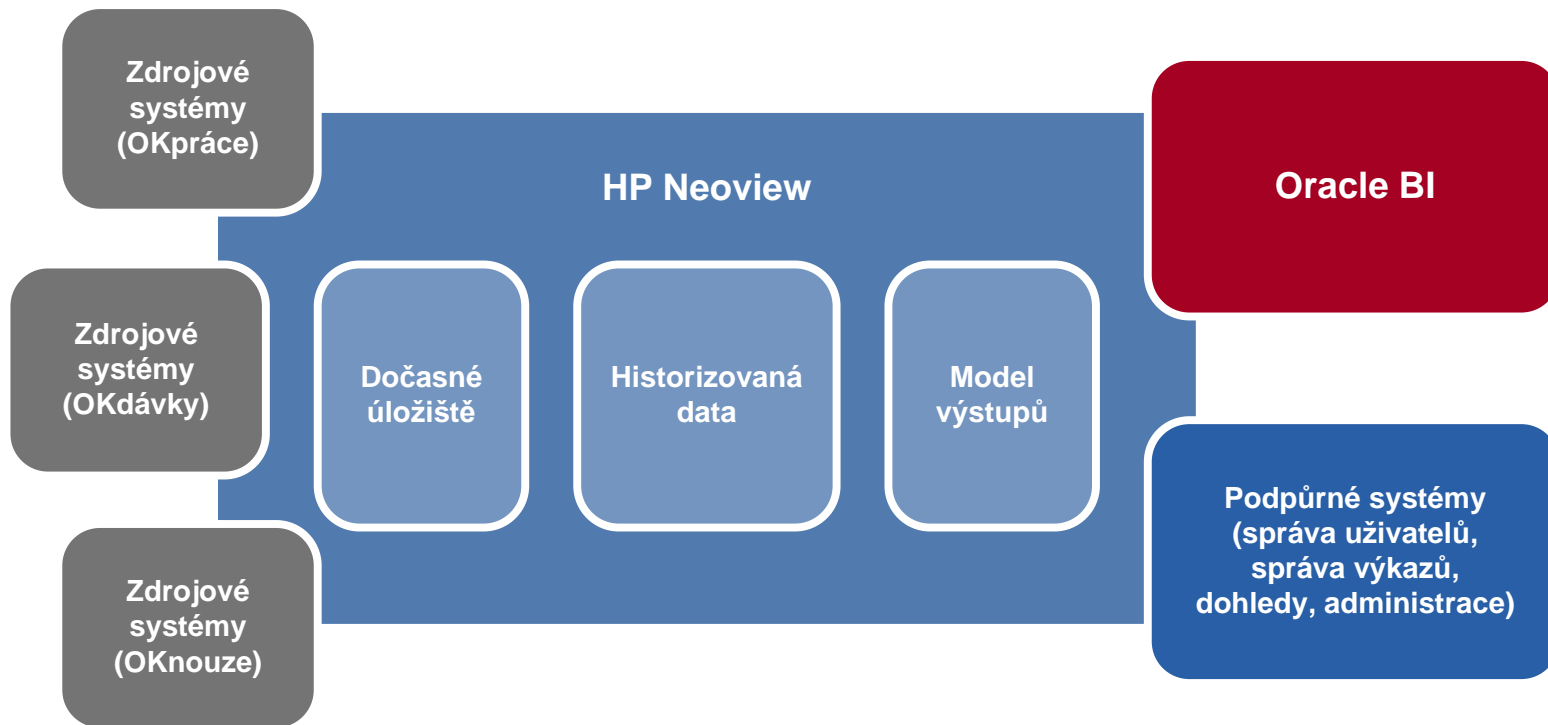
Zdrojové systémy (OKpráce)

Zdrojové systémy (OKdávky)

Zdrojové systémy (OKnouze)

HP Neoview

Dočasné úložiště

Historizovaná data

Model výstupů

Oracle BI

Podpůrné systémy (správa uživatelů, správa výkazů, dohledy, administrace)